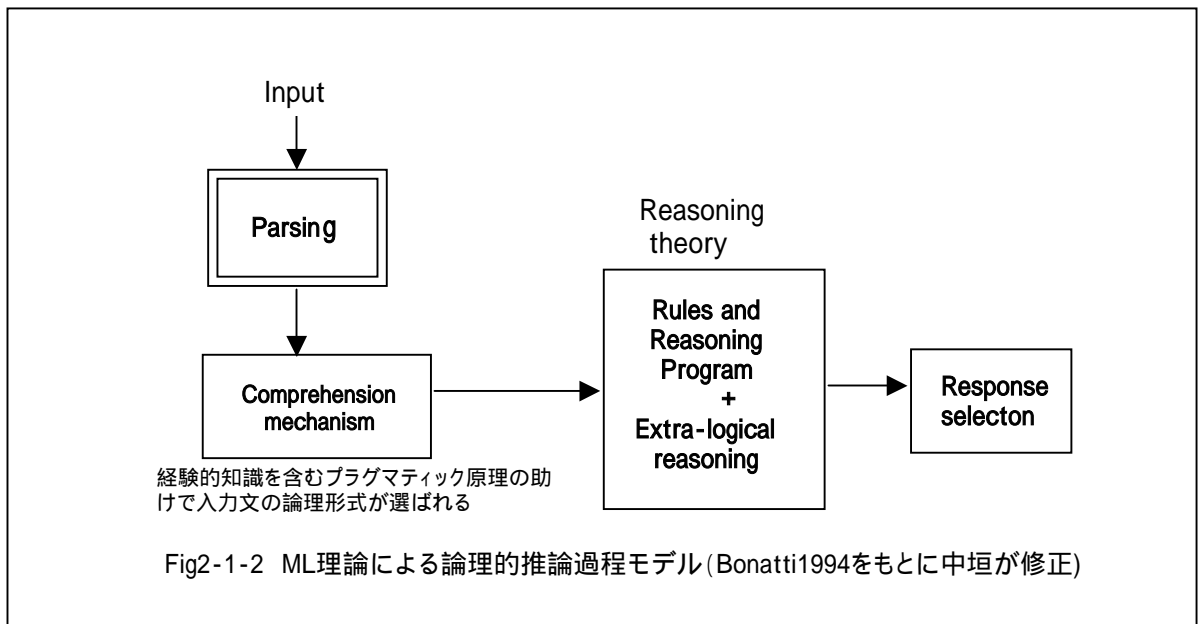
Input

Parsing

Comprehension mechanism

経験的知識を含むプラグマティック原理の助けで入力文の論理形式が選ばれる

Reasoning theory

Rules and Reasoning Program + Extra-logical reasoning

Response selecton

Fig2-1-2 ML理論による論理的推論過程モデル(Bonatti1994をもとに中垣が修正)